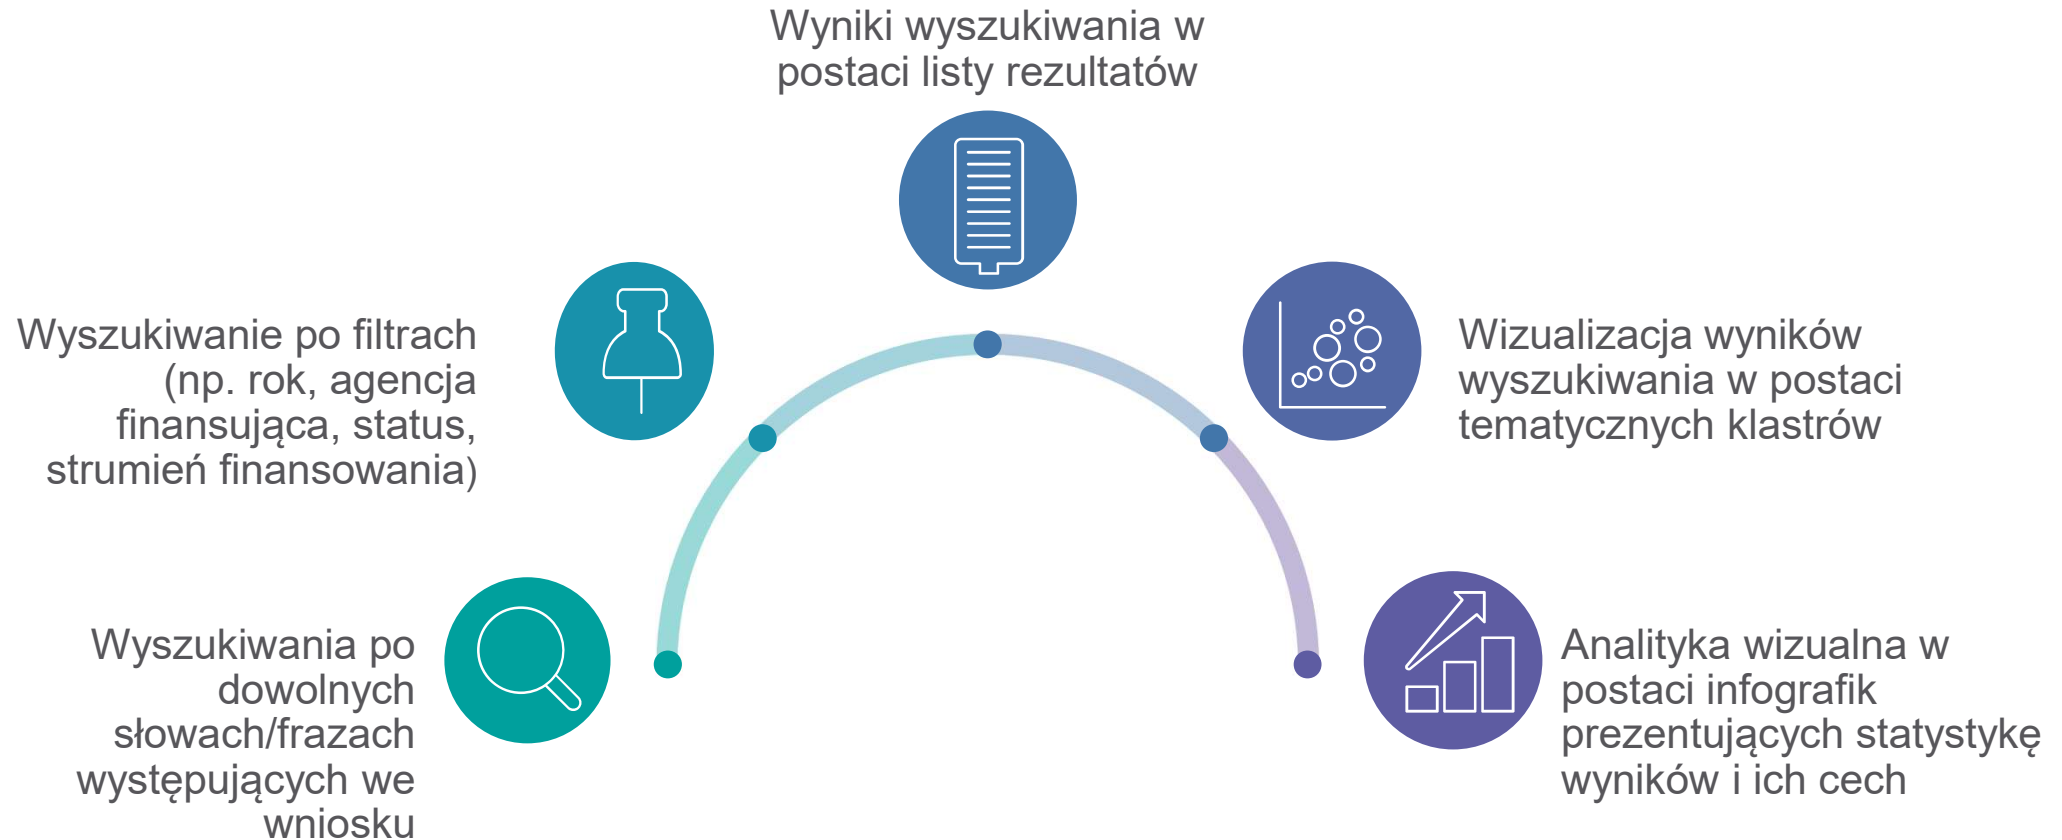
Wyszukiwania po dowolnych słowach/frazach występujących we wniosku

Wyszukiwanie po filtrach (np. rok, agencja finansująca, status, strumień finansowania)

Wyniki wyszukiwania w postaci listy rezultatów

Wizualizacja wyników wyszukiwania w postaci tematycznych klastrów

Analityka wizualna w postaci infografik prezentujących statystykę wyników i ich cech